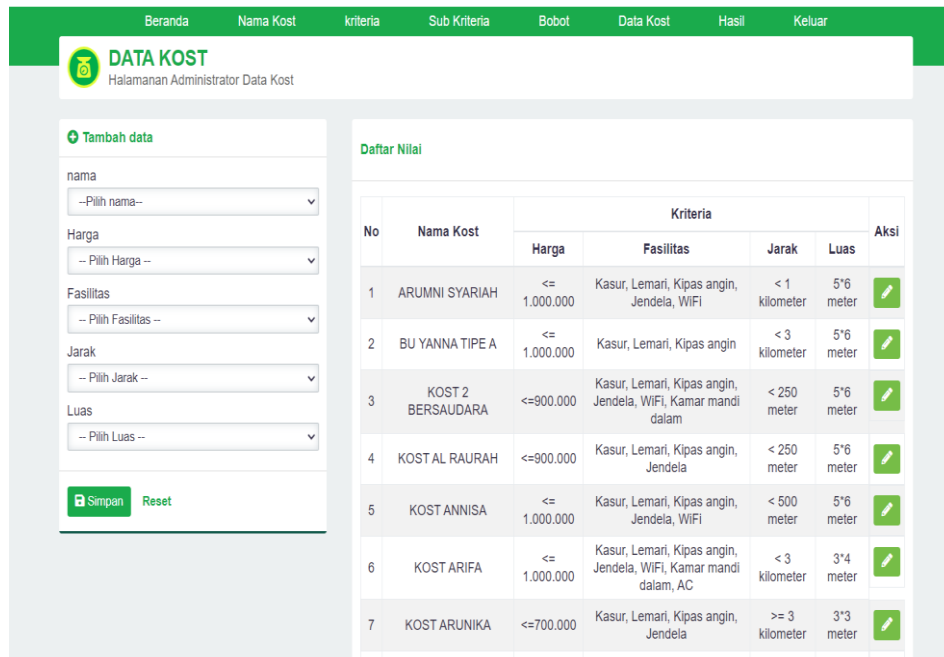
Beranda Nama Kost kriteria Sub Kriteria Bobot Data Kost Hasil Keluar

DATA KOST
Halamanan Administrator Data Kost

Tambah data

nama
--Pilih nama--

Harga
-- Pilih Harga --

Fasilitas
-- Pilih Fasilitas --

Jarak
-- Pilih Jarak --

Luas
-- Pilih Luas --

Simpan Reset

Daftar Nilai

| No | Nama Kost | Harga | Fasilitas | Jarak | Luas | Aksi |
|---|---|---|---|---|---|---|
| | | Kriteria | | | | |
| 1 | ARUMNI SYARIAH | <= 1.000.000 | Kasur, Lemari, Kipas angin, Jendela, WiFi | < 1 kilometer | 5*6 meter | |
| 2 | BU YANNA TIPE A | <= 1.000.000 | Kasur, Lemari, Kipas angin | < 3 kilometer | 5*6 meter | |
| 3 | KOST 2 BERSAUDARA | <=900.000 | Kasur, Lemari, Kipas angin, Jendela, WiFi, Kamar mandi dalam | < 250 meter | 5*6 meter | |
| 4 | KOST AL RAURAH | <=900.000 | Kasur, Lemari, Kipas angin, Jendela | < 250 meter | 5*6 meter | |
| 5 | KOST ANNISA | <= 1.000.000 | Kasur, Lemari, Kipas angin, Jendela, WiFi | < 500 meter | 5*6 meter | |
| 6 | KOST ARIFA | <= 1.000.000 | Kasur, Lemari, Kipas angin, Jendela, WiFi, Kamar mandi dalam, AC | < 3 kilometer | 3*4 meter | |
| 7 | KOST ARUNIKA | <=700.000 | Kasur, Lemari, Kipas angin, Jendela | >= 3 kilometer | 3*3 meter | |